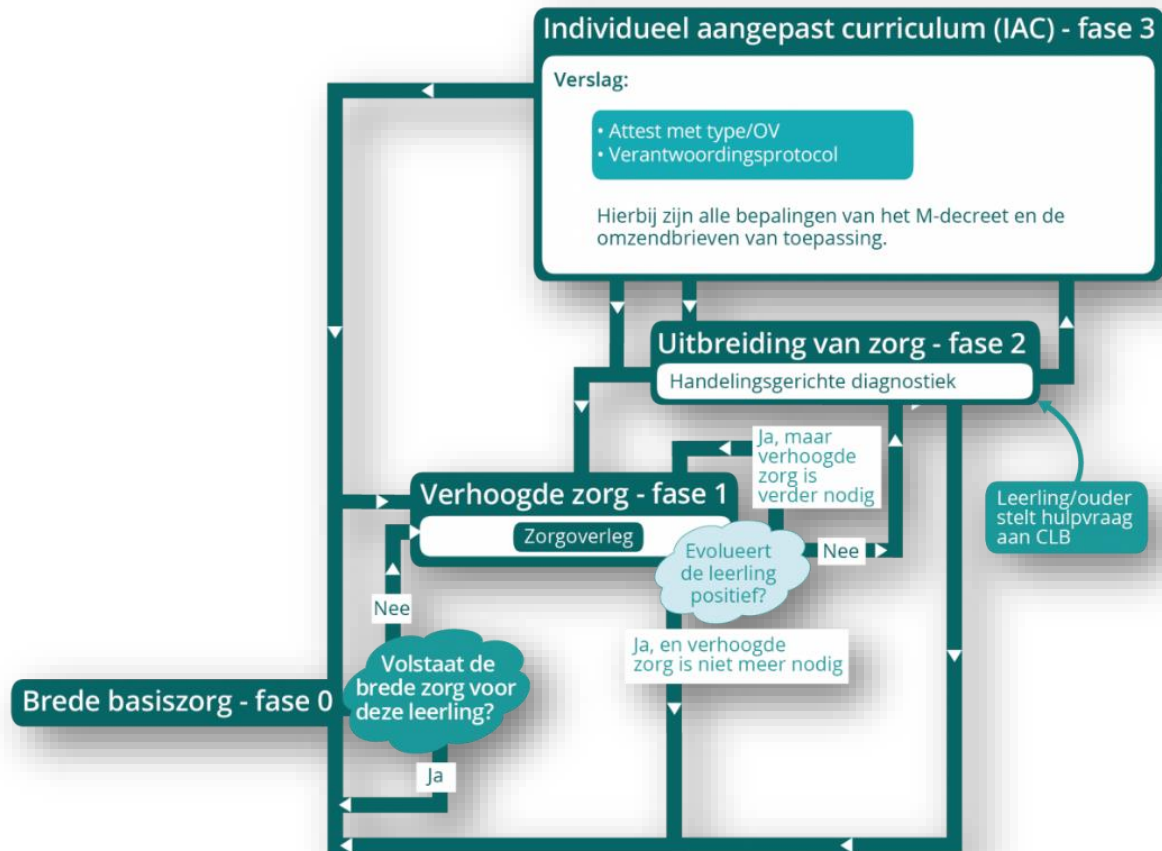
Individueel aangepast curriculum (IAC) - fase 3

Verslag:

• Attest met type/OV
• Verantwoordingsprotocol

Hierbij zijn alle bepalingen van het M-decreet en de omzendbrieven van toepassing.

Uitbreiding van zorg - fase 2

Handelingsgerichte diagnostiek

Ja, maar verhoogde zorg is verder nodig

Verhoogde zorg - fase 1

Zorgoverleg

Leerling/ouder stelt hulpvraag aan CLB

Evolueert de leerling positief?

Nee

Nee

Ja, en verhoogde zorg is niet meer nodig

Volstaat de brede zorg voor deze leerling?

Brede basiszorg - fase 0

Ja